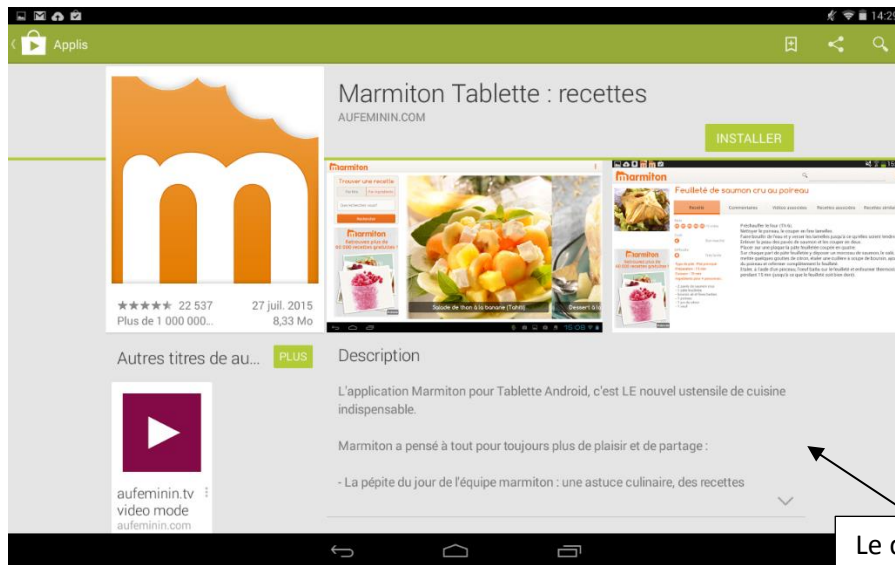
14:2

Applis

Marmiton Tablette : recettes

AUFEMININ.COM

INSTALLER

22 537

27 juil. 2015

Plus de 1 000 000...

8,33 Mo

marmiton

Trouver une recette

Rechercher

marmiton

Salade de thon à la banane (Tahiti)

Dessert à la

15:08

marmiton

Feuilleté de saumon cru au poireau

Recette

Commentaires

Vidéos associées

Recettes associées

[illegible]

Autres titres de au...

PLUS

Description

L'application Marmiton pour Tablette Android, c'est LE nouvel ustensile de cuisine indispensable.

Marmiton a pensé à tout pour toujours plus de plaisir et de partage :

- La pépite du jour de l'équipe marmiton : une astuce culinaire, des recettes

aufeminin.tv video mode

aufeminin.com

Le c